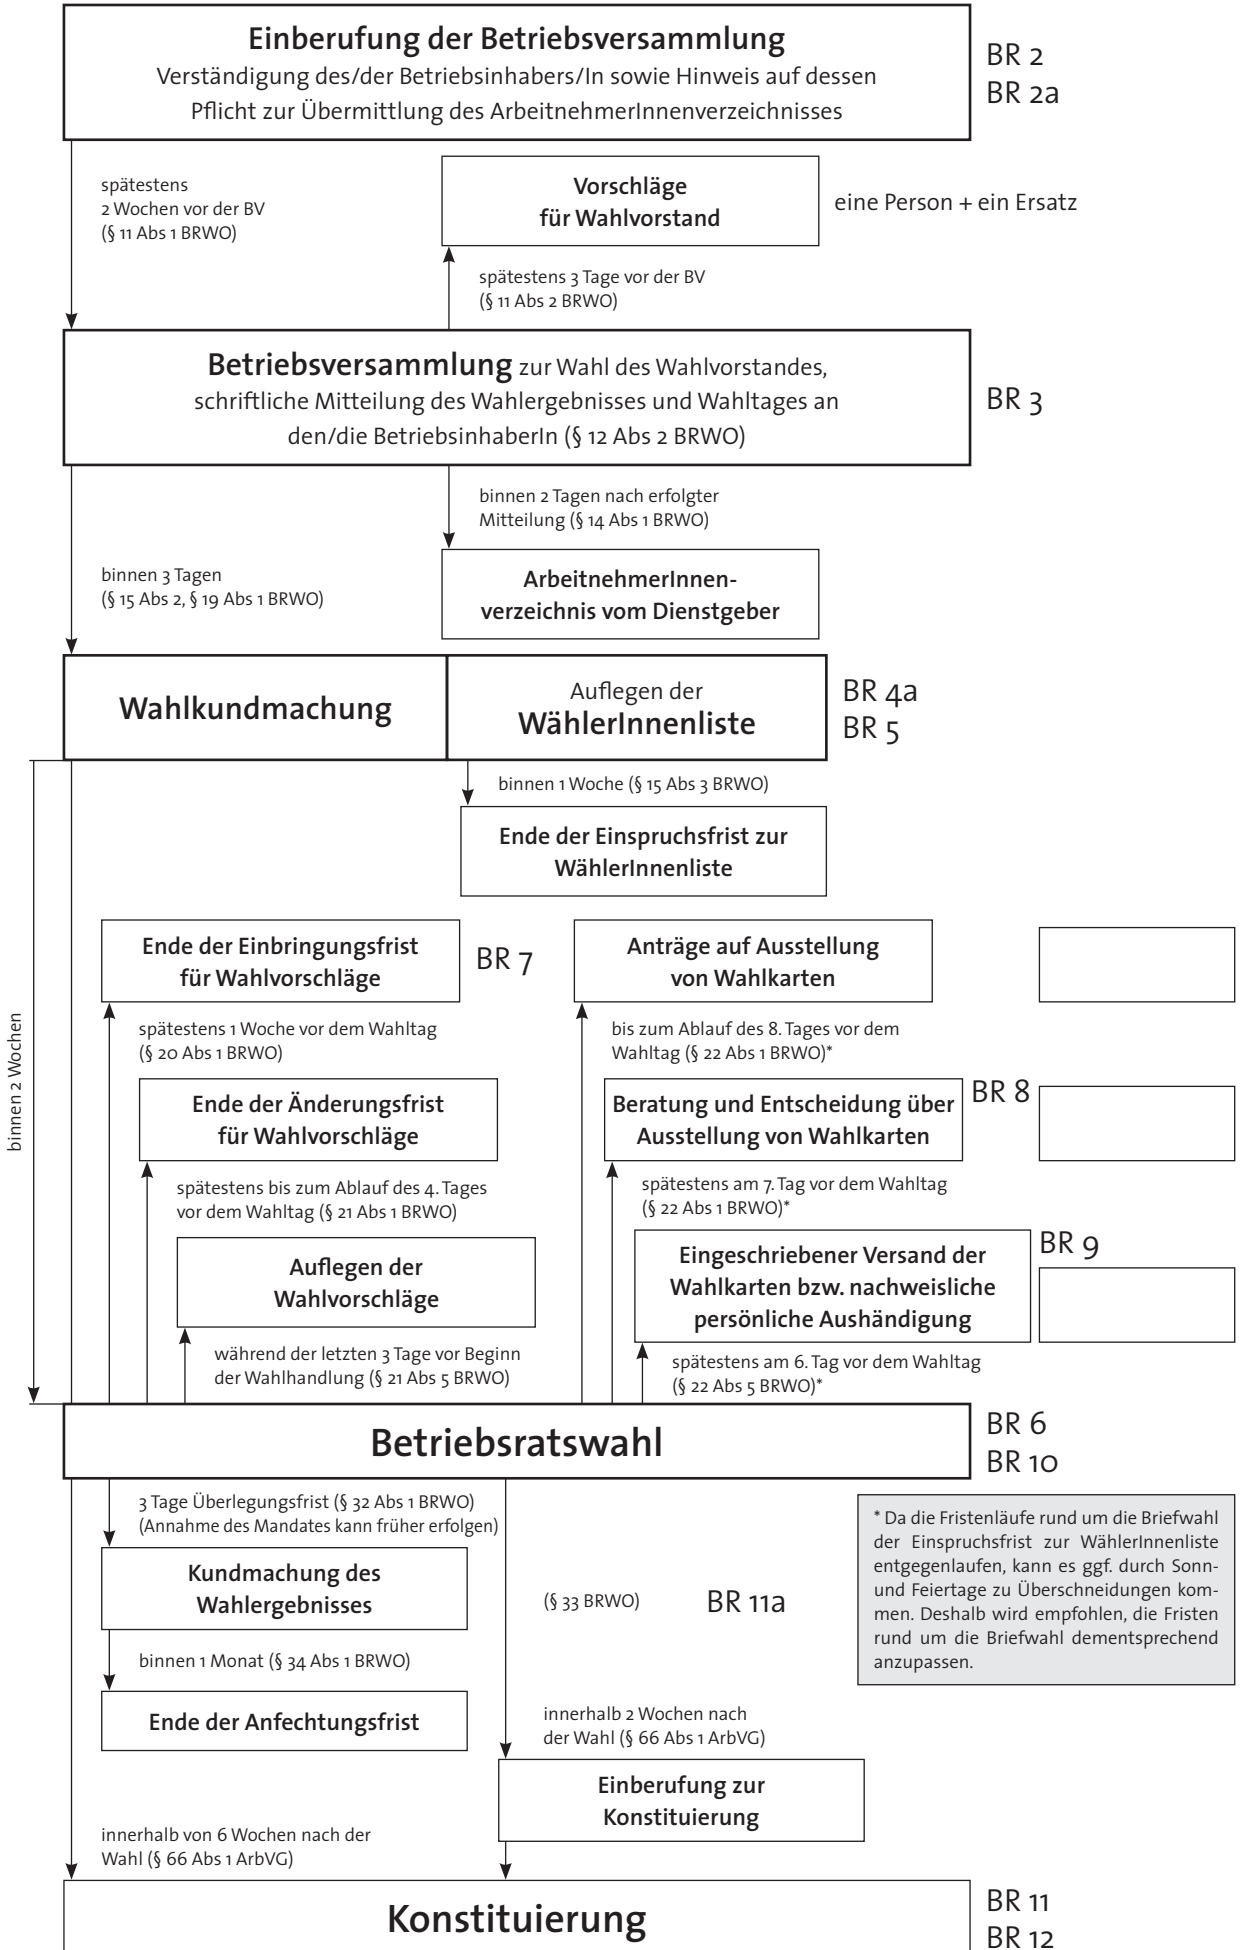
Einberufung der Betriebsversammlung
Verständigung des/der Betriebsinhabers/In sowie Hinweis auf dessen Pflicht zur Übermittlung des ArbeitnehmerInnenverzeichnisses

BR 2
BR 2a

spätestens 2 Wochen vor der BV (§ 11 Abs 1 BRWO)

Vorschläge für Wahlvorstand

eine Person + ein Ersatz

spätestens 3 Tage vor der BV (§ 11 Abs 2 BRWO)

Betriebsversammlung zur Wahl des Wahlvorstandes, schriftliche Mitteilung des Wahlergebnisses und Wahltages an den/die BetriebsinhaberIn (§ 12 Abs 2 BRWO)

BR 3

binnen 2 Tagen nach erfolgter Mitteilung (§ 14 Abs 1 BRWO)

binnen 3 Tagen (§ 15 Abs 2, § 19 Abs 1 BRWO)

ArbeitnehmerInnenverzeichnis vom Dienstgeber

Wahlkundmachung

Auflegen der WählerInnenliste

BR 4a
BR 5

binnen 1 Woche (§ 15 Abs 3 BRWO)

Ende der Einspruchsfrist zur WählerInnenliste

binnen 2 Wochen

Ende der Einbringungsfrist für Wahlvorschläge

BR 7

Anträge auf Ausstellung von Wahlkarten

spätestens 1 Woche vor dem Wahltag (§ 20 Abs 1 BRWO)

bis zum Ablauf des 8. Tages vor dem Wahltag (§ 22 Abs 1 BRWO)*

Ende der Änderungsfrist für Wahlvorschläge

Beratung und Entscheidung über Ausstellung von Wahlkarten

BR 8

spätestens bis zum Ablauf des 4. Tages vor dem Wahltag (§ 21 Abs 1 BRWO)

spätestens am 7. Tag vor dem Wahltag (§ 22 Abs 1 BRWO)*

Auflegen der Wahlvorschläge

Eingeschriebener Versand der Wahlkarten bzw. nachweisliche persönliche Aushändigung

BR 9

während der letzten 3 Tage vor Beginn der Wahlhandlung (§ 21 Abs 5 BRWO)

spätestens am 6. Tag vor dem Wahltag (§ 22 Abs 5 BRWO)*

Betriebsratswahl

BR 6
BR 10

3 Tage Überlegungsfrist (§ 32 Abs 1 BRWO) (Annahme des Mandates kann früher erfolgen)

* Da die Fristenläufe rund um die Briefwahl der Einspruchsfrist zur WählerInnenliste entgegenlaufen, kann es ggf. durch Sonn- und Feiertage zu Überschneidungen kommen. Deshalb wird empfohlen, die Fristen rund um die Briefwahl dementsprechend anzupassen.

Kundmachung des Wahlergebnisses

(§ 33 BRWO)

BR 11a

binnen 1 Monat (§ 34 Abs 1 BRWO)

Ende der Anfechtungsfrist

innerhalb 2 Wochen nach der Wahl (§ 66 Abs 1 ArbVG)

Einberufung zur Konstituierung

innerhalb von 6 Wochen nach der Wahl (§ 66 Abs 1 ArbVG)

Konstituierung

BR 11
BR 12